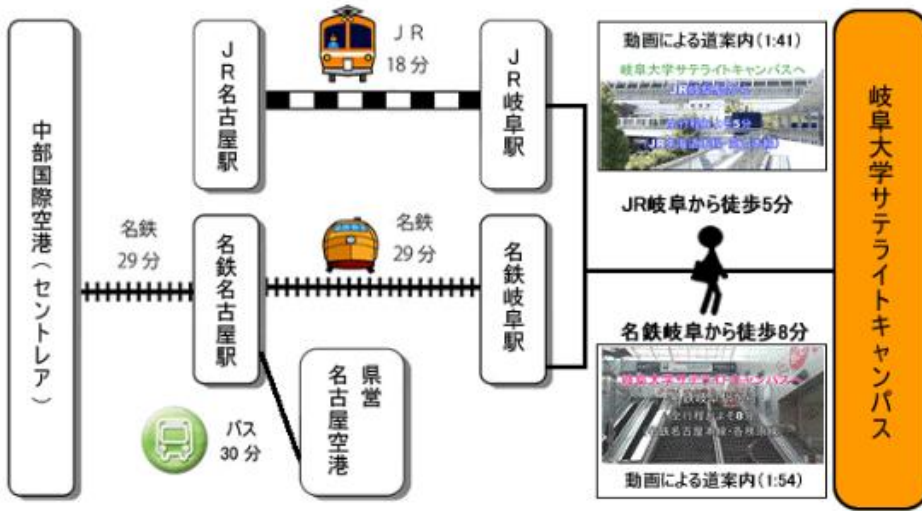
中部国際空港（セントレア）

名鉄
29分

JR名古屋駅

JR
18分

JR岐阜駅

名鉄名古屋駅

名鉄
29分

名鉄岐阜駅

県営名古屋空港

バス
30分

動画による道案内(1:41)

岐阜大学サテライトキャンパスへ
JR岐阜駅から
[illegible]5分
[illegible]

JR岐阜から徒歩5分

名鉄岐阜から徒歩8分

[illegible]
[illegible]8分
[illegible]

動画による道案内(1:54)

岐阜大学サテライトキャンパス